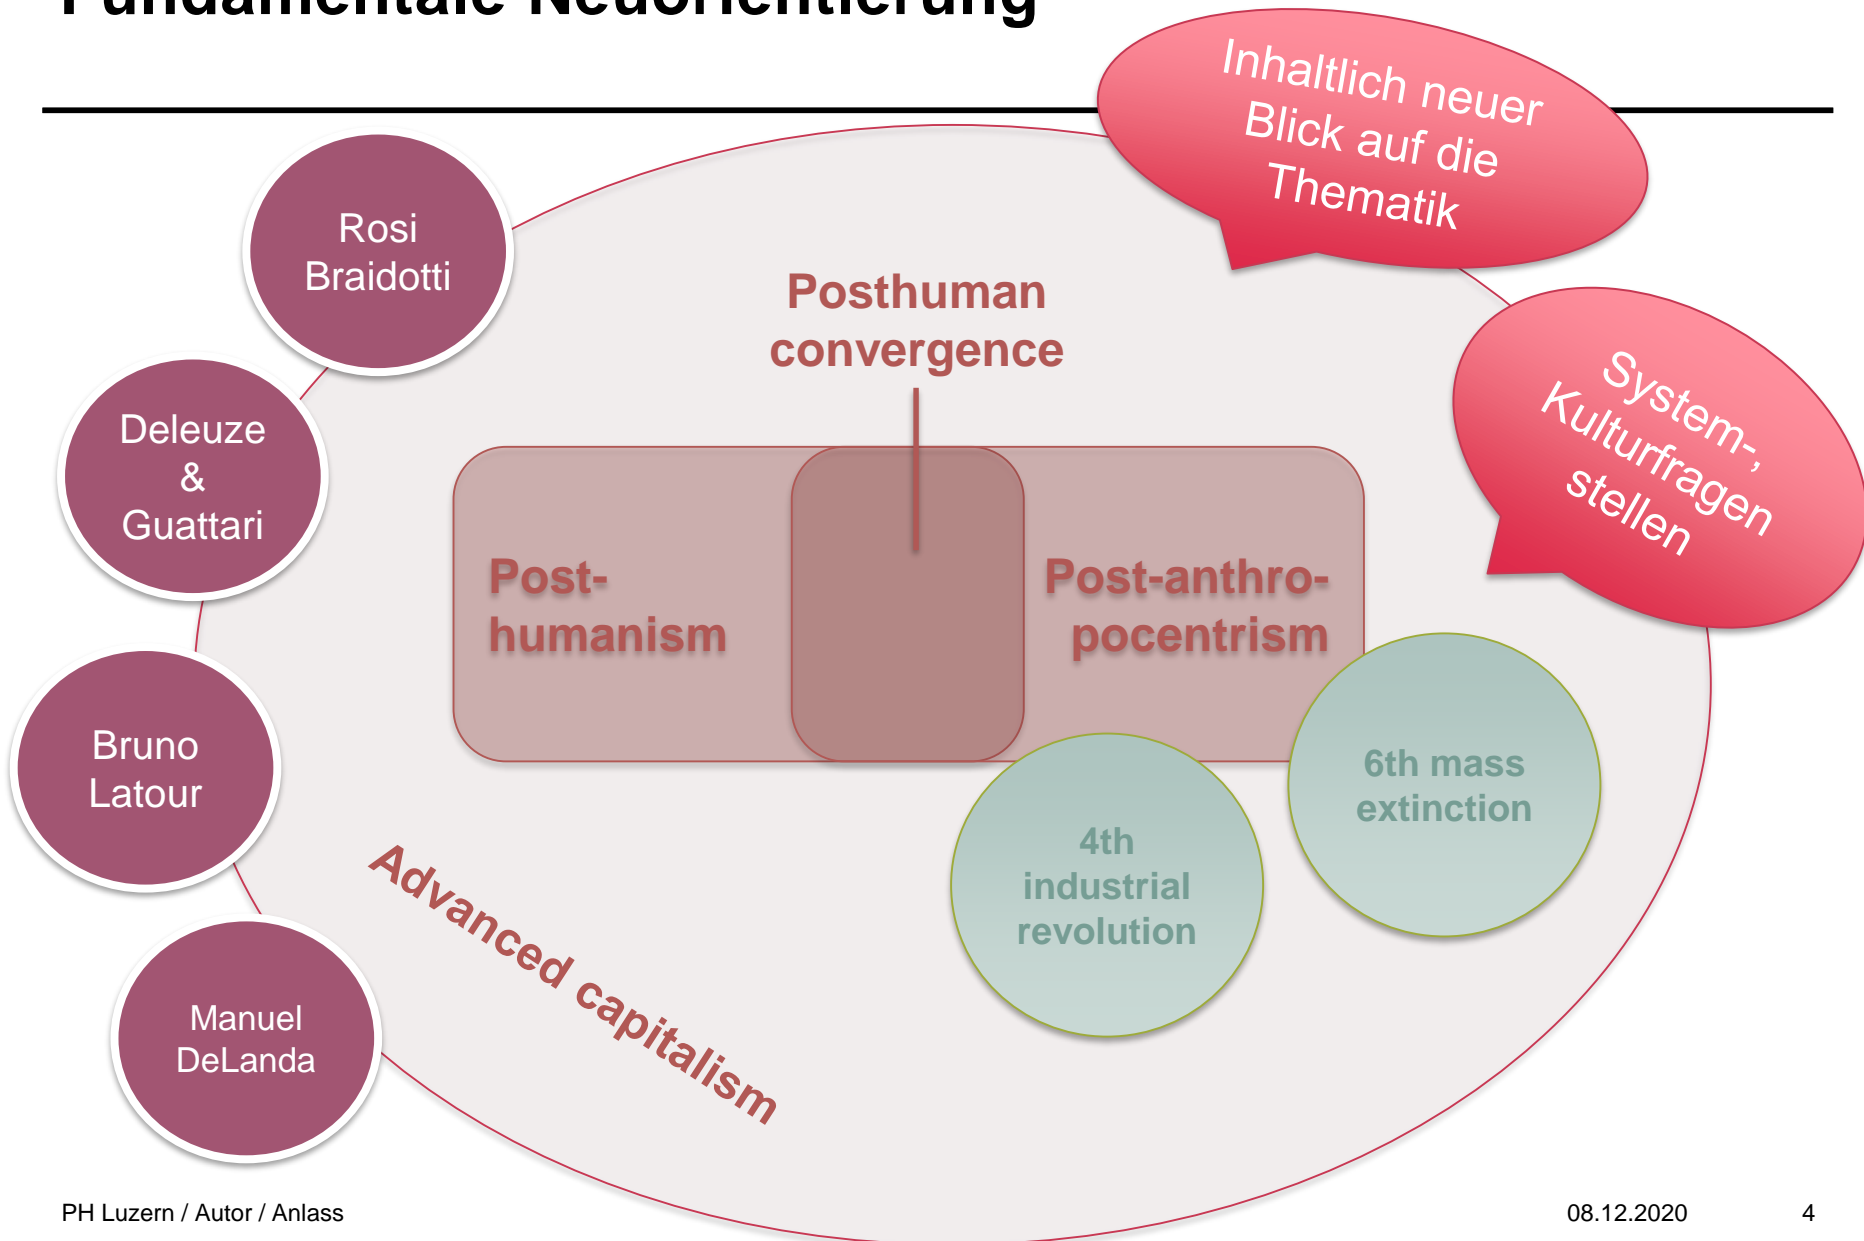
Fundamentale Neuorientierung

Inhaltlich neuer Blick auf die Thematik

Rosi Braidotti

Posthuman convergence

System-, Kulturfragen stellen

Deleuze & Guattari

Post-humanism

Post-anthro-pocentrism

Bruno Latour

6th mass extinction

4th industrial revolution

Advanced capitalism

Manuel DeLanda

PH Luzern / Autor / Anlass

08.12.2020

4